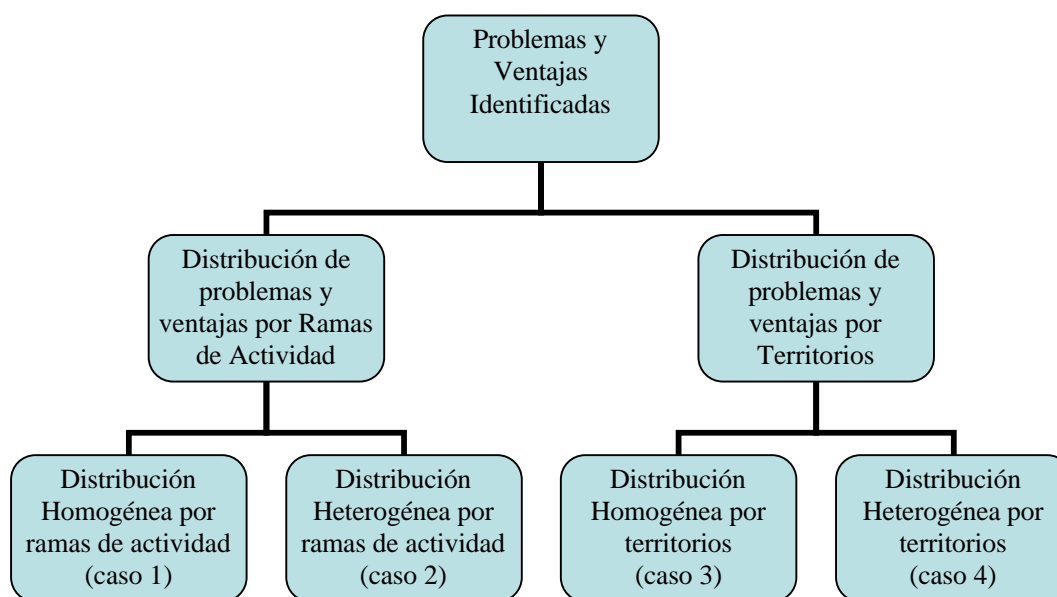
Problemas y Ventajas Identificadas

Distribución de problemas y ventajas por Ramas de Actividad

Distribución de problemas y ventajas por Territorios

Distribución Homogénea por ramas de actividad (caso 1)

Distribución Heterogénea por ramas de actividad (caso 2)

Distribución Homogénea por territorios (caso 3)

Distribución Heterogénea por territorios (caso 4)